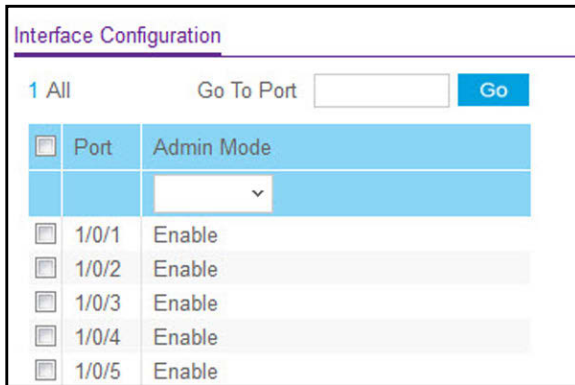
Interface Configuration

1 All    Go To Port    Go

| | Port | Admin Mode |
|---|---|---|
| | | |
| | 1/0/1 | Enable |
| | 1/0/2 | Enable |
| | 1/0/3 | Enable |
| | 1/0/4 | Enable |
| | 1/0/5 | Enable |